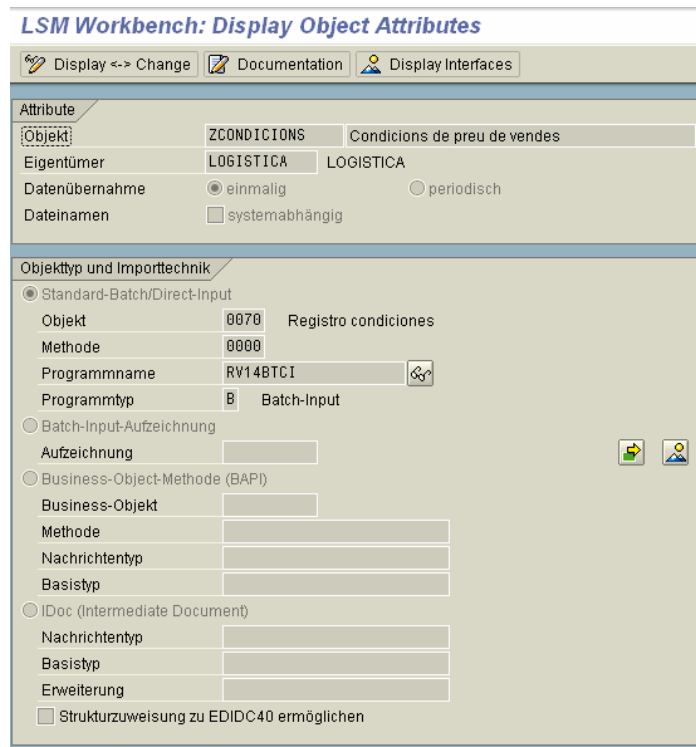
LSM Workbench: Display Object Attributes

Display <-> Change | Documentation | Display Interfaces

Attribute

Objekt | ZCONDICIONS | Condicions de preu de vendes
Eigentümer | LOGISTICA | LOGISTICA
Datenübernahme | einmalig | periodisch
Dateinamen | systemabhängig

Objekttyp und Importtechnik

Standard-Batch/Direct-Input
Objekt | 0070 | Registro condiciones
Methode | 0000
Programmname | RV14BTCI
Programmtyp | B | Batch-Input

Batch-Input-Aufzeichnung
Aufzeichnung

Business-Objekt-Methode (BAPI)
Business-Objekt
Methode
Nachrichtentyp
Basistyp

IDoc (Intermediate Document)
Nachrichtentyp
Basistyp
Erweiterung

Strukturzuweisung zu EDIDC40 ermöglichen